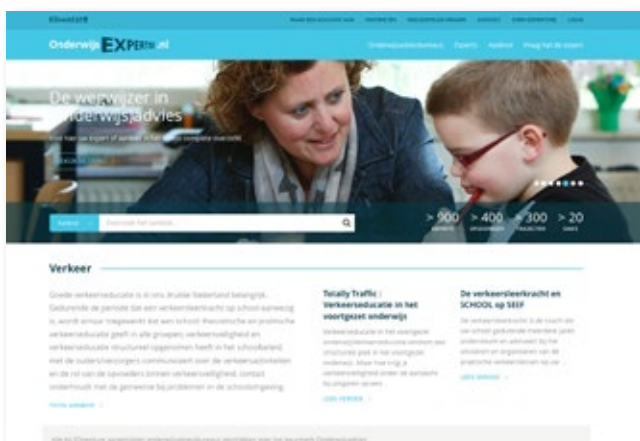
Onderwijs EXPERTS.nl

Onderwijsadviesbureaus Experts Artikel Vraag het de expert

De wegwijzer in onderwijsadvies

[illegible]

Zoeken

> 900 > 400 > 300 > 20

Verkeer

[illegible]

Totally Traffic : Verkeerseducatie in het voortgezet onderwijs

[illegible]

De verkeersleerkracht en SCHOOL op SEEF

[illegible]